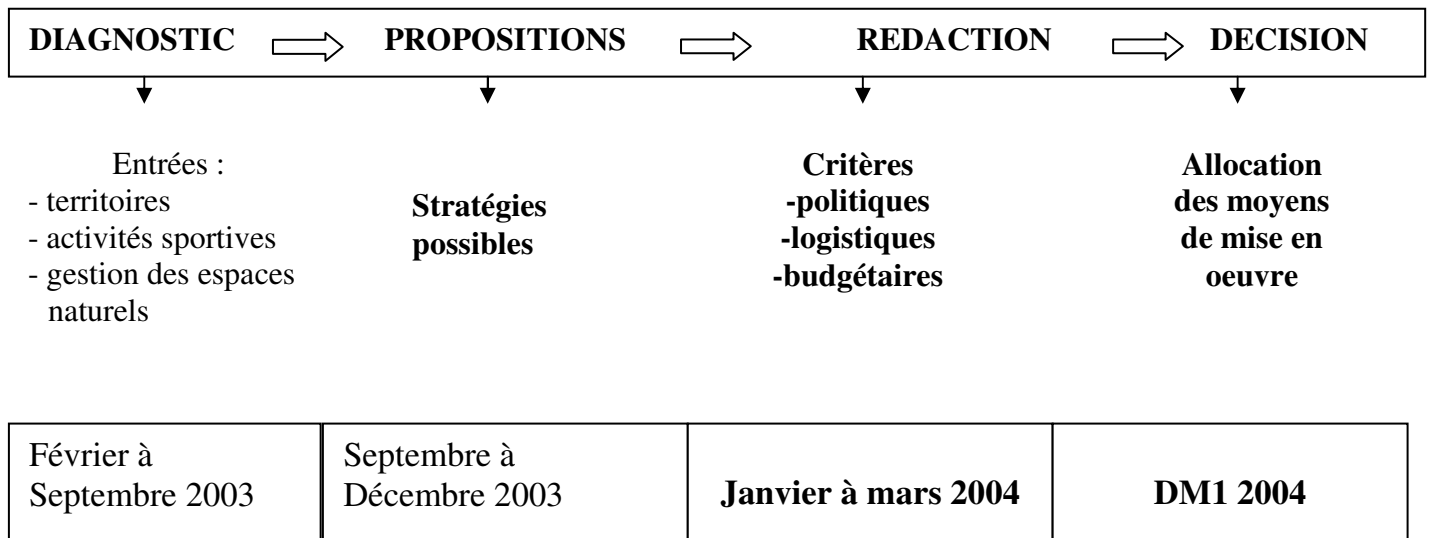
DIAGNOSTIC PROPOSITIONS REDACTION DECISION

Entrées :
- territoires
- activités sportives
- gestion des espaces naturels

Stratégies possibles

Critères
-politiques
-logistiques
-budgétaires

Allocation des moyens de mise en oeuvre

| Février à Septembre 2003 | Septembre à Décembre 2003 | Janvier à mars 2004 | DM1 2004 |
|---|---|---|---|